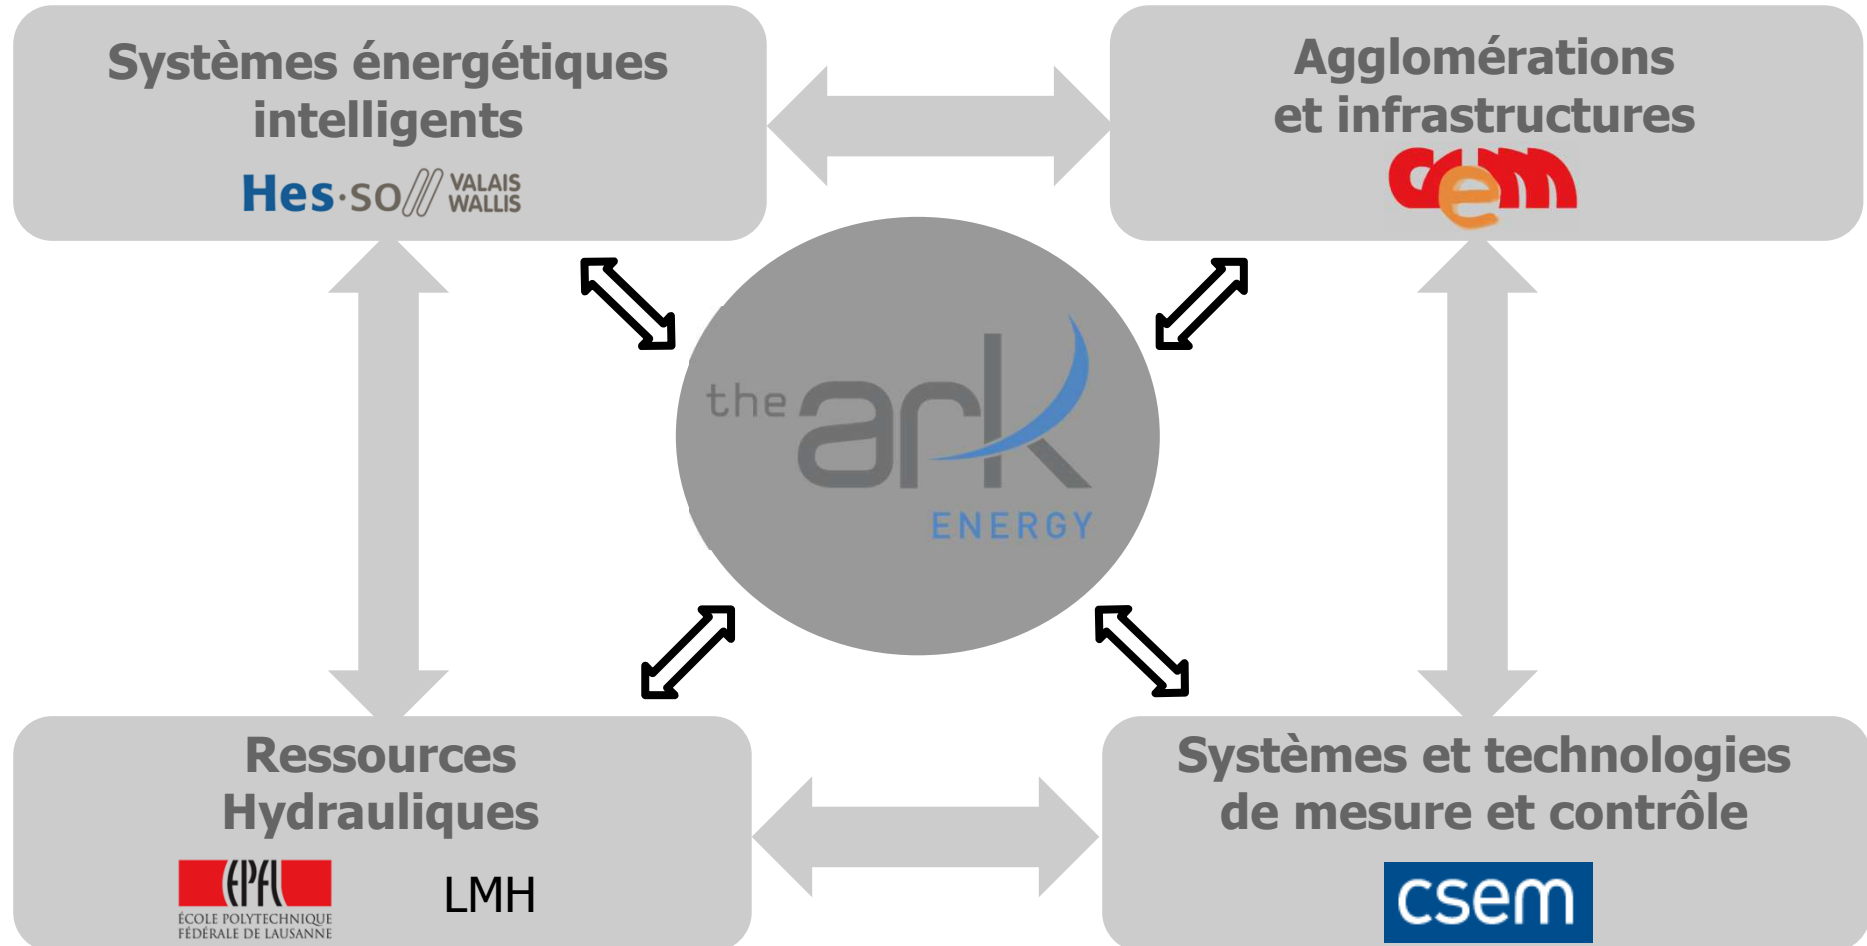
Systèmes énergétiques intelligents

Hes·so VALAIS WALLIS

Agglomérations et infrastructures

crem

the ark ENERGY

Ressources Hydrauliques

EPFL ÉCOLE POLYTECHNIQUE FÉDÉRALE DE LAUSANNE

LMH

Systèmes et technologies de mesure et contrôle

csem